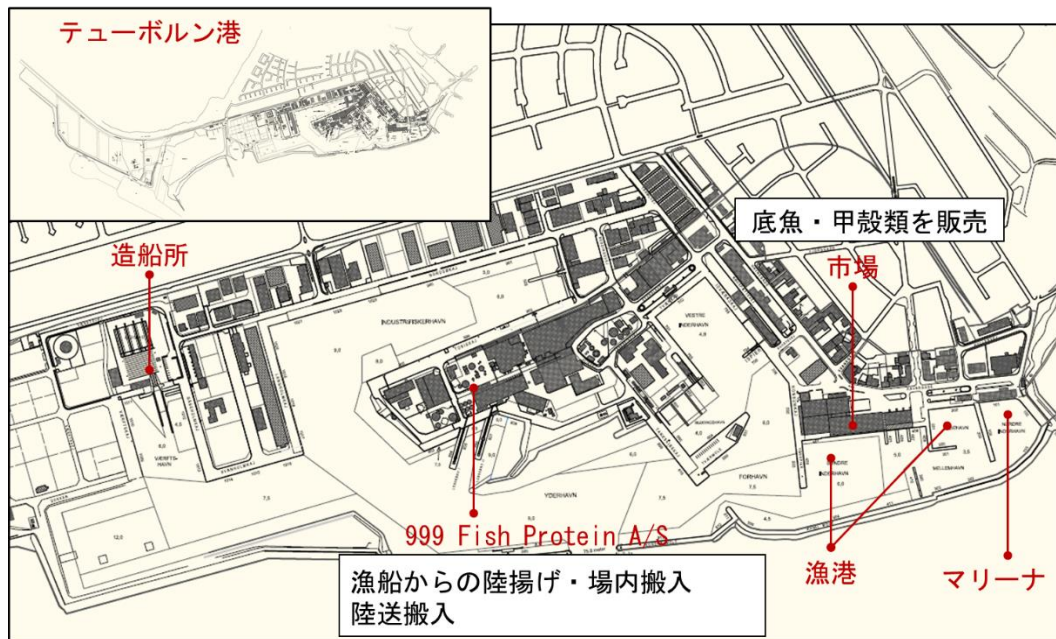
テューボルン港

底魚・甲殻類を販売

造船所

市場

INDUSTRIFISKERIHAVN

VESTRE INDERHAVN

VÆRFTSHAVN

YDERHAVN

FORHAVN

INDRE INDERHAVN

MELLEMHAVN

999 Fish Protein A/S

漁船からの陸揚げ・場内搬入
陸送搬入

漁港

マリーナ